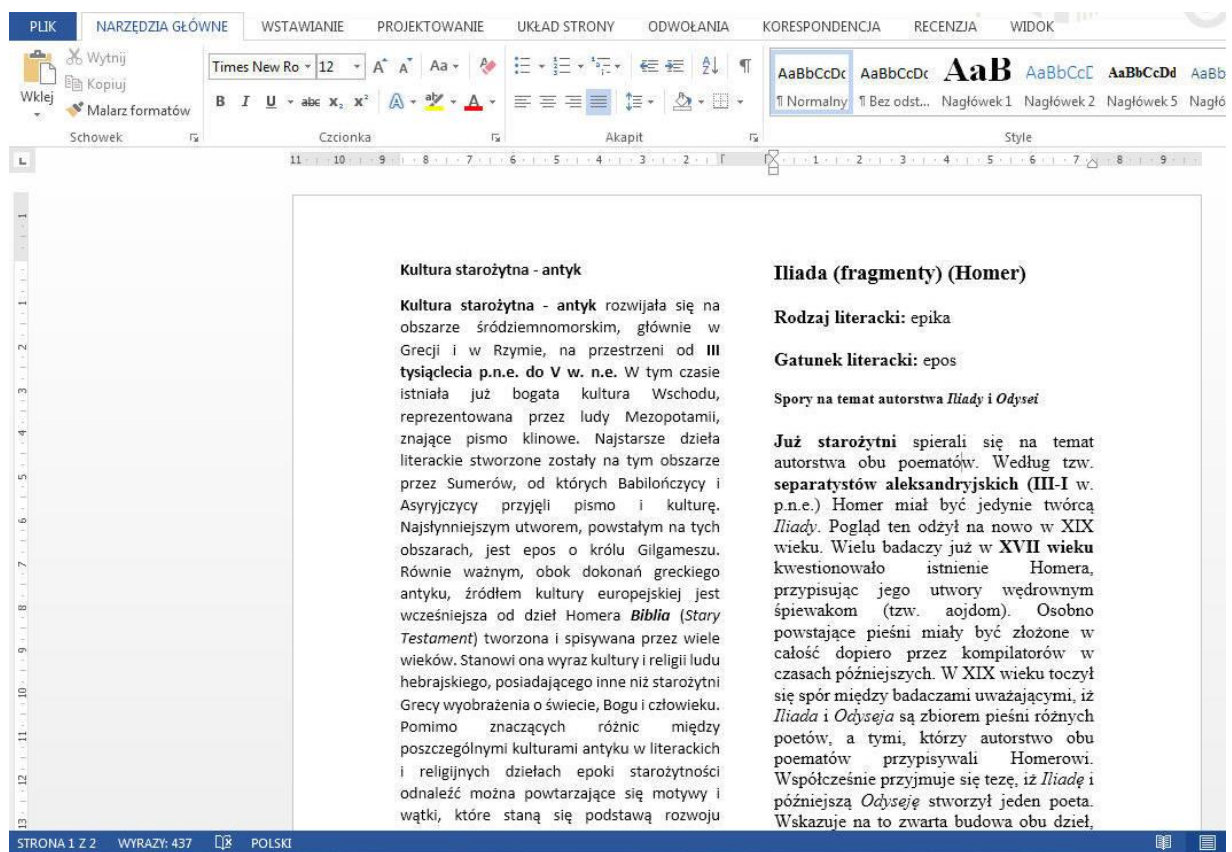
PLIK NARZĘDZIA GŁÓWNE WSTAWIANIE PROJEKTOWANIE UKŁAD STRONY ODWOŁANIA KORESPONDENCJA RECENZJA WIDOK

Wytnij
Kopiuj
Wklej
Malarz formatów
Schowek

Times New Ro 12 Aa
B I U abc $x_2$ $x^2$
Czcionka

Akapit

AaBbCcDc AaBbCcDc AaB AaBbCcD AaBbCcDd AaBb
¶ Normalny ¶ Bez odst... Nagłówek 1 Nagłówek 2 Nagłówek 5 Nagłó
Style

Kultura starożytna - antyk

**Kultura starożytna - antyk** rozwijała się na obszarze śródziemnomorskim, głównie w Grecji i w Rzymie, na przestrzeni od **III tysiąclecia p.n.e. do V w. n.e.** W tym czasie istniała już bogata kultura Wschodu, reprezentowana przez ludy Mezopotamii, znające pismo klinowe. Najstarsze dzieła literackie stworzone zostały na tym obszarze przez Sumerów, od których Babilończycy i Asyryjczycy przyjęli pismo i kulturę. Najsłynniejszym utworem, powstałym na tych obszarach, jest epos o królu Gilgameszu. Równie ważnym, obok dokonań greckiego antyku, źródłem kultury europejskiej jest wcześniejsza od dzieł Homera ***Biblia*** (*Stary Testament*) tworzona i spisywana przez wiele wieków. Stanowi ona wyraz kultury i religii ludu hebrajskiego, posiadającego inne niż starożytni Grecy wyobrażenia o świecie, Bogu i człowieku. Pomimo znaczących różnic między poszczególnymi kulturami antyku w literackich i religijnych dziełach epoki starożytności odnaleźć można powtarzające się motywy i wątki, które staną się podstawą rozwoju

Iliada (fragmenty) (Homer)

**Rodzaj literacki:** epika

**Gatunek literacki:** epos

Spory na temat autorstwa *Iliady* i *Odysei*

**Już starożytni** spierali się na temat autorstwa obu poematów. Według tzw. **separatystów aleksandryjskich (III-I** w. p.n.e.) Homer miał być jedynie twórcą *Iliady*. Pogląd ten odżył na nowo w XIX wieku. Wielu badaczy już w **XVII wieku** kwestionowało istnienie Homera, przypisując jego utwory wędrownym śpiewakom (tzw. aojdom). Osobno powstające pieśni miały być złożone w całość dopiero przez kompilatorów w czasach późniejszych. W XIX wieku toczył się spór między badaczami uważającymi, iż *Iliada* i *Odyseja* są zbiorem pieśni różnych poetów, a tymi, którzy autorstwo obu poematów przypisywali Homerowi. Współcześnie przyjmuje się tezę, iż *Iliadę* i późniejszą *Odyseję* stworzył jeden poeta. Wskazuje na to zwarta budowa obu dzieł,

STRONA 1 Z 2 WYRAZY: 437 POLSKI